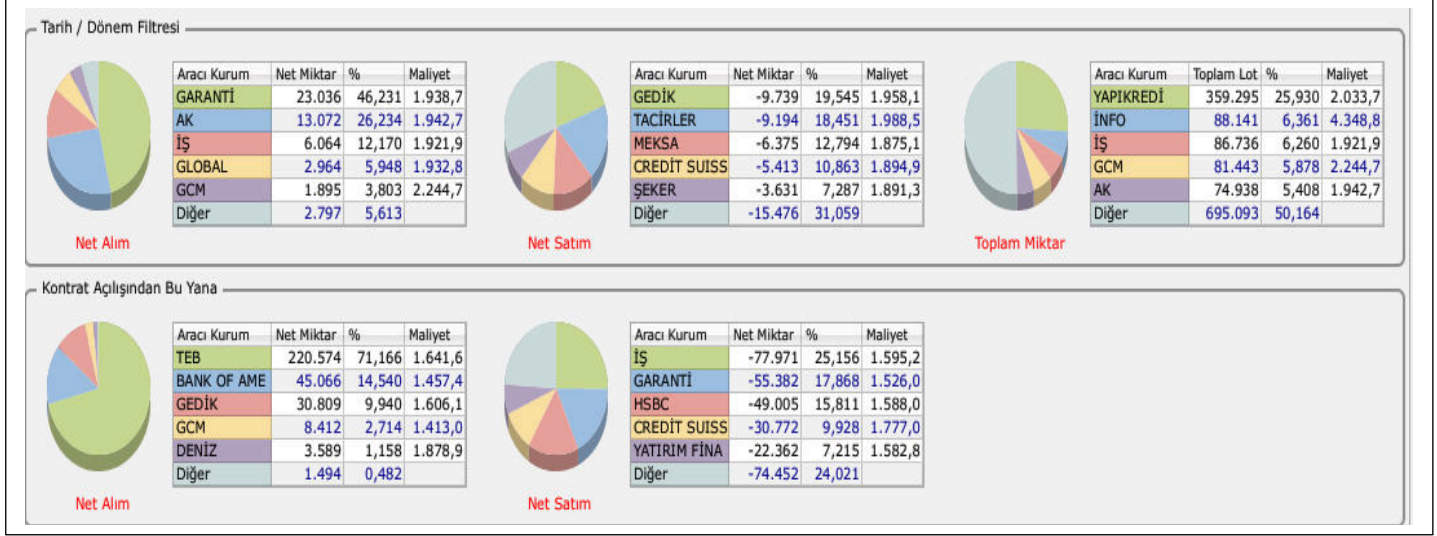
Tarih / Dönem Filtresi

| Aracı Kurum | Net Miktar | % | Maliyet |
|---|---|---|---|
| GARANTİ | 23.036 | 46,231 | 1.938,7 |
| AK | 13.072 | 26,234 | 1.942,7 |
| İŞ | 6.064 | 12,170 | 1.921,9 |
| GLOBAL | 2.964 | 5,948 | 1.932,8 |
| GCM | 1.895 | 3,803 | 2.244,7 |
| Diğer | 2.797 | 5,613 | |

Net Alım

| Aracı Kurum | Net Miktar | % | Maliyet |
|---|---|---|---|
| GEDİK | -9.739 | 19,545 | 1.958,1 |
| TACİRLER | -9.194 | 18,451 | 1.988,5 |
| MEKSA | -6.375 | 12,794 | 1.875,1 |
| CREDİT SUISS | -5.413 | 10,863 | 1.894,9 |
| ŞEKER | -3.631 | 7,287 | 1.891,3 |
| Diğer | -15.476 | 31,059 | |

Net Satım

| Aracı Kurum | Toplam Lot | % | Maliyet |
|---|---|---|---|
| YAPIKREDİ | 359.295 | 25,930 | 2.033,7 |
| İNFO | 88.141 | 6,361 | 4.348,8 |
| İŞ | 86.736 | 6,260 | 1.921,9 |
| GCM | 81.443 | 5,878 | 2.244,7 |
| AK | 74.938 | 5,408 | 1.942,7 |
| Diğer | 695.093 | 50,164 | |

Toplam Miktar

Kontrat Açılışından Bu Yana

| Aracı Kurum | Net Miktar | % | Maliyet |
|---|---|---|---|
| TEB | 220.574 | 71,166 | 1.641,6 |
| BANK OF AME | 45.066 | 14,540 | 1.457,4 |
| GEDİK | 30.809 | 9,940 | 1.606,1 |
| GCM | 8.412 | 2,714 | 1.413,0 |
| DENİZ | 3.589 | 1,158 | 1.878,9 |
| Diğer | 1.494 | 0,482 | |

Net Alım

| Aracı Kurum | Net Miktar | % | Maliyet |
|---|---|---|---|
| İŞ | -77.971 | 25,156 | 1.595,2 |
| GARANTİ | -55.382 | 17,868 | 1.526,0 |
| HSBC | -49.005 | 15,811 | 1.588,0 |
| CREDİT SUISS | -30.772 | 9,928 | 1.777,0 |
| YATIRIM FİNA | -22.362 | 7,215 | 1.582,8 |
| Diğer | -74.452 | 24,021 | |

Net Satım